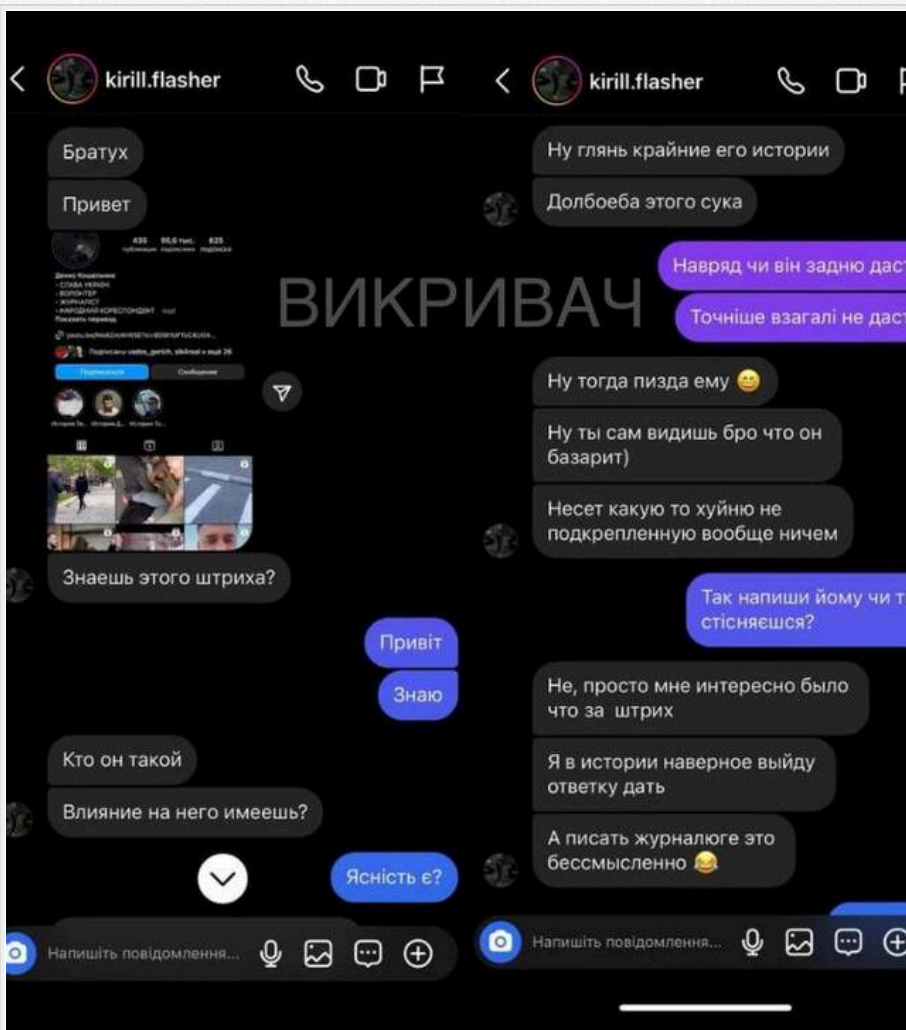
kirill.flasher

Братух

Привет

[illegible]

Знаешь этого штриха?

Привіт

Знаю

Кто он такой

Влияние на него имеешь?

Ясність є?

Напишіть повідомлення...

ВИКРИВАЧ

kirill.flasher

Ну глянь крайние его истории

Долбоеба этого сука

Навряд чи він задню даст

Точніше взагалі не даст

Ну тогда пизда ему 😄

Ну ты сам видишь бро что он базарит)

Несет какую то хуйню не подкрепленную вообще ничем

Так напиши йому чи т стісняєшся?

Не, просто мне интересно было что за штрих

Я в истории наверное выйду ответку дать

А писать журналюге это бессмысленно 😂

Напишіть повідомлення...